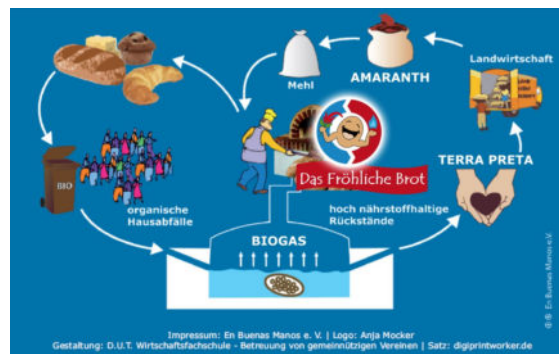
Mehl

AMARANTH

Landwirtschaft

Das Fröhliche Brot

TERRA PRETA

BIO

organische Hausabfälle

hoch nährstoffhaltige Rückstände

BIOGAS

© En Buenas Manos e.V.

Impressum: En Buenas Manos e. V. | Logo: Anja Mocker
Gestaltung: D.U.T. Wirtschaftsfachschule - Betreuung von gemeinnützigen Vereinen | Satz: digiprintworker.de